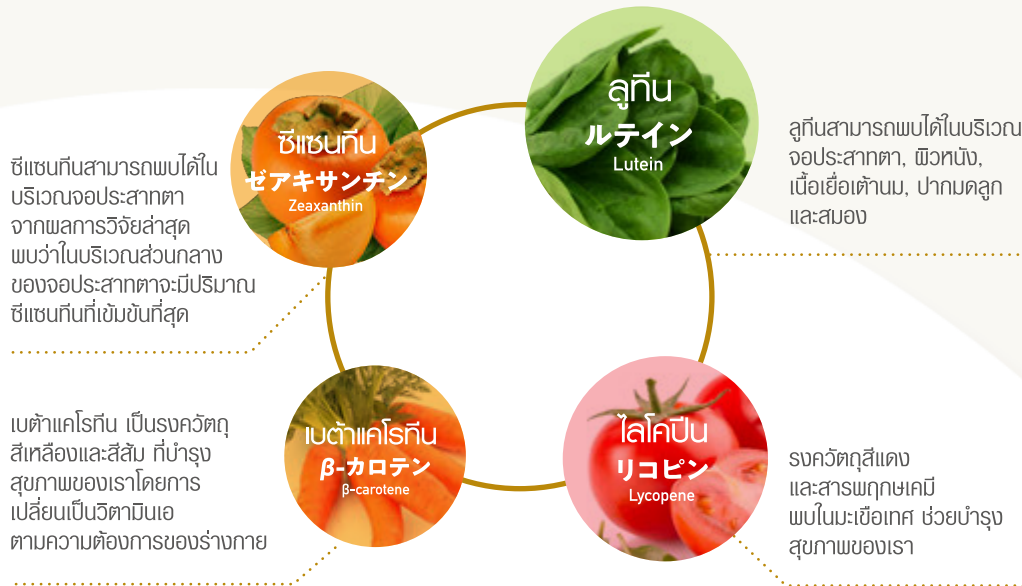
ซีแซนทีน
ゼアキサンチン
Zeaxanthin

ซีแซนทีนสามารถพบได้ในบริเวณจอประสาทตา จากผลการวิจัยล่าสุด พบว่าในบริเวณส่วนกลางของจอประสาทตาจะมีปริมาณซีแซนทีนที่เข้มข้นที่สุด

ลูทีน
ルテイン
Lutein

ลูทีนสามารถพบได้ในบริเวณจอประสาทตา, ผิวหนัง, เนื้อเยื่อเต้านม, ปากมดลูก และสมอง

เบต้าแคโรทีน
β-カロテン
β-carotene

เบต้าแคโรทีน เป็นรงควัตถุสีเหลืองและสีส้ม ที่บำรุงสุขภาพของเราโดยการเปลี่ยนเป็นวิตามินเอตามความต้องการของร่างกาย

ไลโคปีน
リコピン
Lycopene

รงควัตถุสีแดง และสารพฤกษเคมี พบในมะเขือเทศ ช่วยบำรุงสุขภาพของเรา